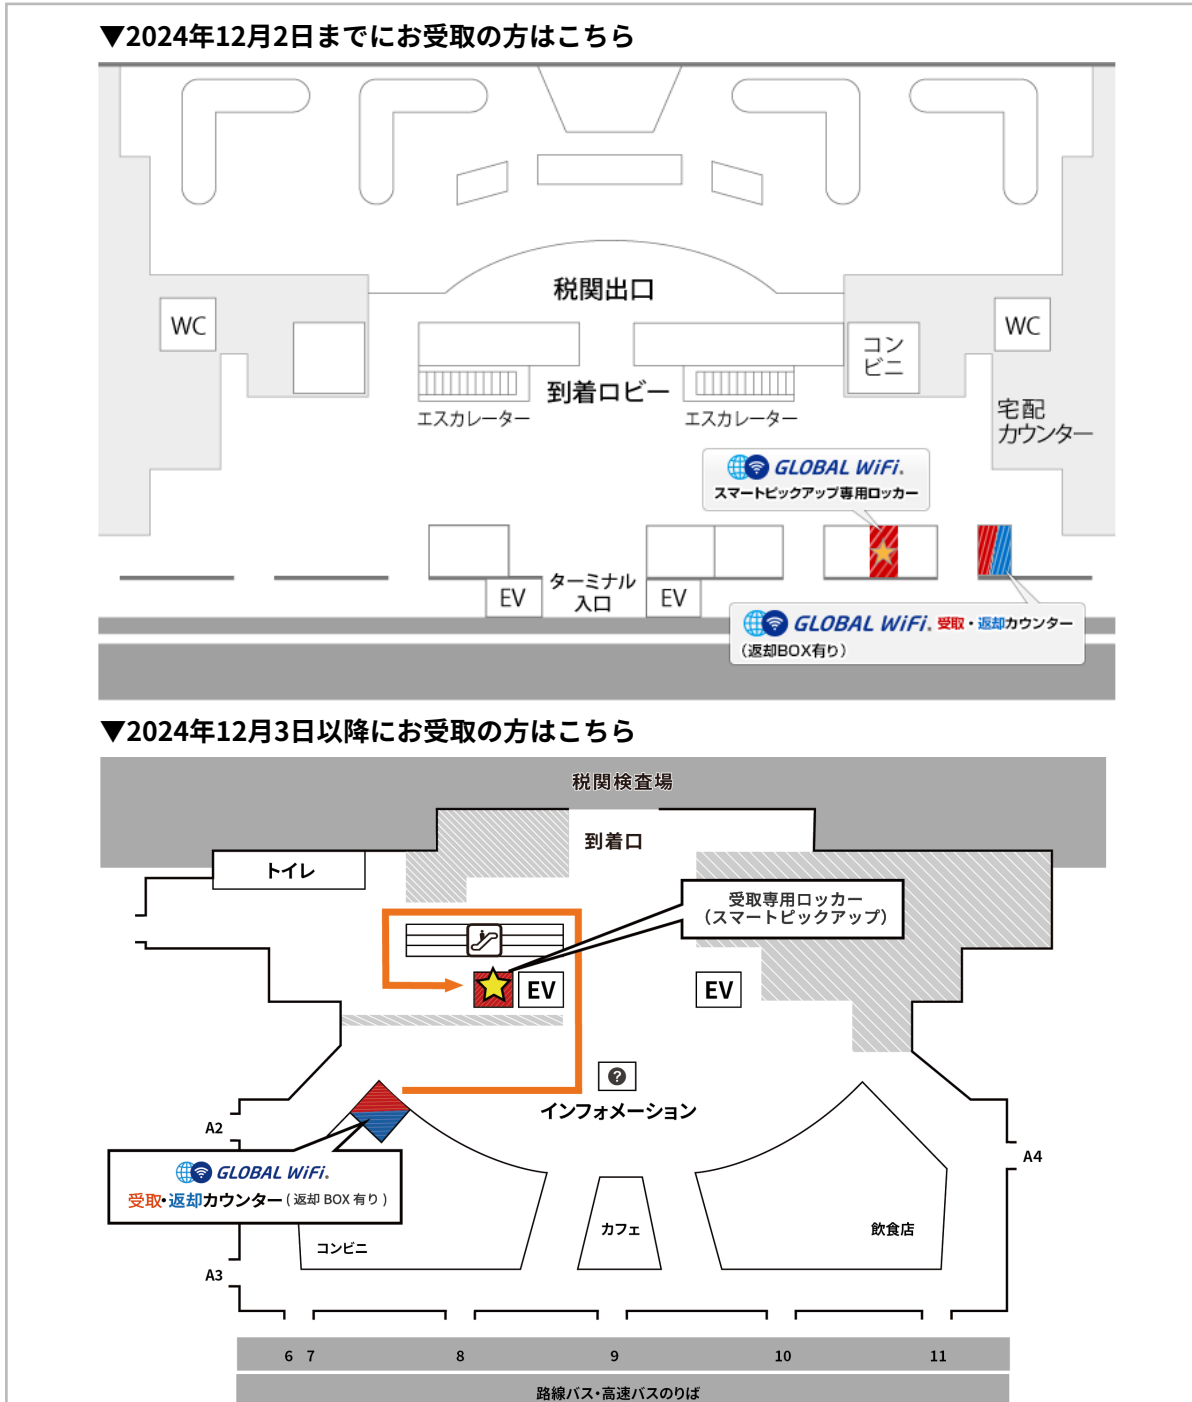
▼2024年12月2日までにお受取の方はこちら

税関出口

WC

WC

到着ロビー

エスカレーター

エスカレーター

コンビニ

宅配カウンター

GLOBAL WiFi.
スマートピックアップ専用ロッカー

EV

ターミナル入口

EV

GLOBAL WiFi. 受取・返却カウンター
（返却BOX有り）

▼2024年12月3日以降にお受取の方はこちら

税関検査場

到着口

トイレ

受取専用ロッカー
（スマートピックアップ）

EV

EV

インフォメーション

A2

A4

GLOBAL WiFi.
受取・返却カウンター（返却 BOX 有り）

コンビニ

カフェ

飲食店

A3

6 7 8 9 10 11

路線バス・高速バスのりば